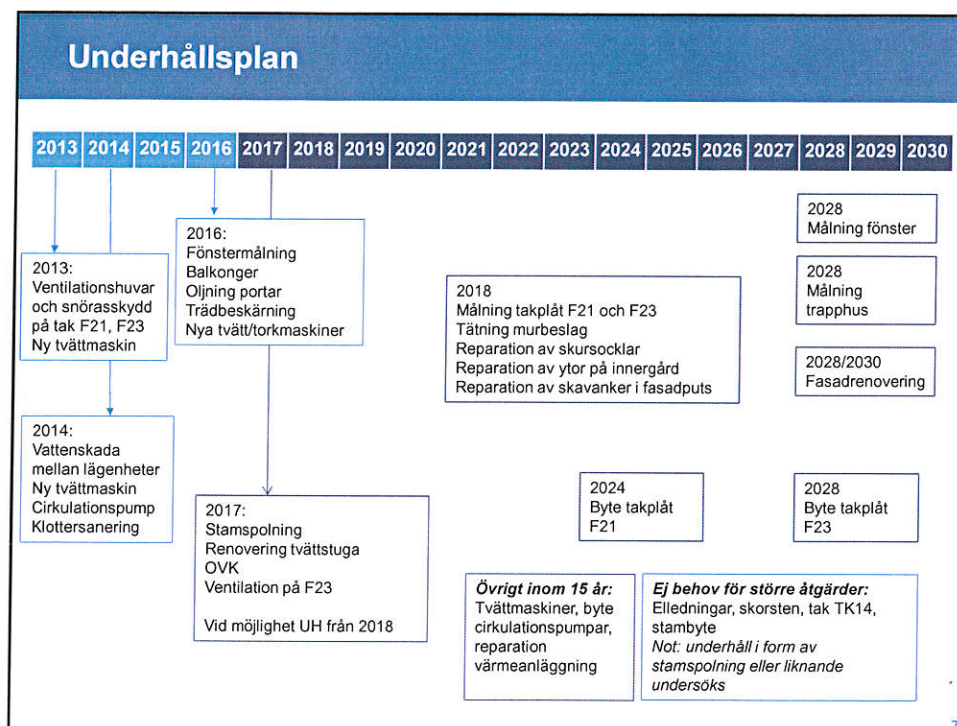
Underhållsplan

| 2013 | 2014 | 2015 | 2016 | 2017 | 2018 | 2019 | 2020 | 2021 | 2022 | 2023 | 2024 | 2025 | 2026 | 2027 | 2028 | 2029 | 2030 |
|---|---|---|---|---|---|---|---|---|---|---|---|---|---|---|---|---|---|

2013:
Ventilationshuvar och snörasskydd på tak F21, F23
Ny tvättmaskin

2014:
Vattenskada mellan lägenheter
Ny tvättmaskin
Cirkulationspump
Klottersanering

2016:
Fönstermålning
Balkonger
Oljning portar
Trädbeskärning
Nya tvätt/torkmaskiner

2017:
Stamspolning
Renovering tvättstuga
OVK
Ventilation på F23

Vid möjlighet UH från 2018

2018
Målning takplåt F21 och F23
Tätning murbeslag
Reparation av skursocklar
Reparation av ytor på innergård
Reparation av skavanker i fasadputs

2024
Byte takplåt
F21

2028
Målning fönster

2028
Målning trapphus

2028/2030
Fasadrenovering

2028
Byte takplåt
F23

Övrigt inom 15 år:
Tvättmaskiner, byte cirkulationspumpar, reparation värmeanläggning

Ej behov för större åtgärder:
Elledningar, skorsten, tak TK14, stambyte
Not: underhåll i form av stamspolning eller liknande undersöks